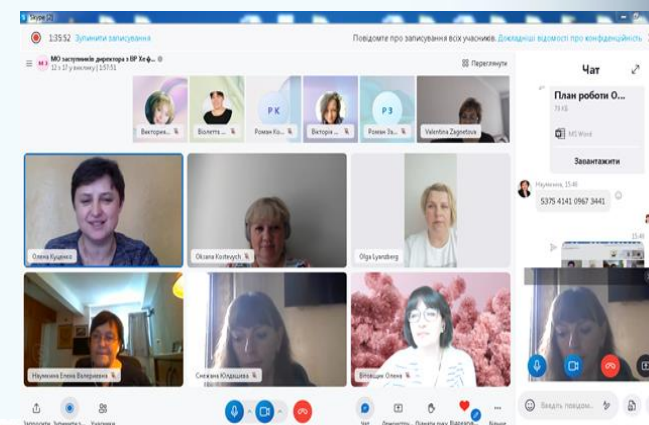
Skype [3]

1:35:52 Зупинити записування

Повідомте про записування всіх учасників. Докладніші відомості про конфіденційність

МО заступників директора з ВР Хе-ф...
12 з 17 у виклику | 1:37:51

Переглянути

Вікторія...

Віолетта ...

Роман Ко...

Вікторія ...

Роман Зо...

Valentina Zagnetova

Чат

План роботи О...
74 КБ

MS Word

Завантажити

Наумкина, 15:48
5375 4141 0967 3441

15:49

Олена Куценко

Oksana Kostevych

Olga Lyenzberg

Наумкина Елена Валериевна

Сніжана Юлдашева

Вітовщик Олена

Запросити

Зупинити з...

Учасники

Чат

Демонстр...

Підняти руку

Відреагув...

Більше

Введіть повідом...